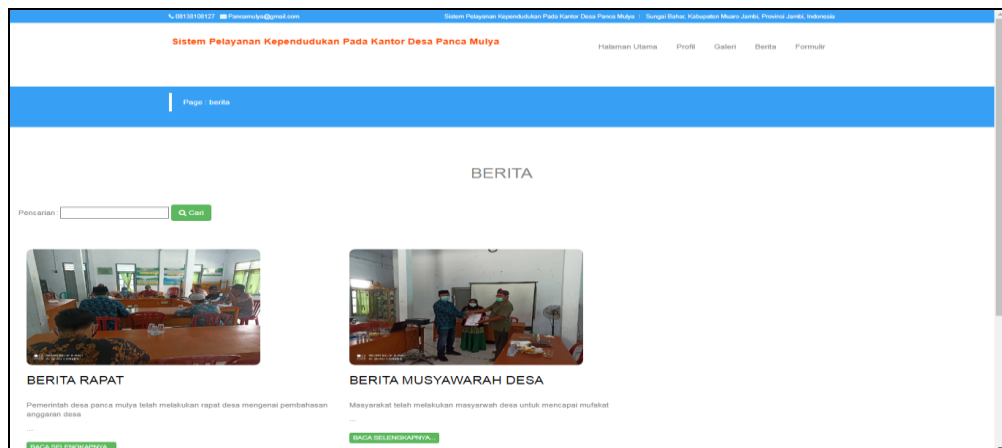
08138108127 Pancamulya@gmail.com

Sistem Pelayanan Kependudukan Pada Kantor Desa Panca Mulya | Sungai Bahar, Kabupaten Muaro Jambi, Provinsi Jambi, Indonesia

Sistem Pelayanan Kependudukan Pada Kantor Desa Panca Mulya

Halaman Utama Profil Galeri Berita Formulir

Page : berita

BERITA

Pencarian :

Cari

BERITA RAPAT

Pemerintah desa panca mulya telah melakukan rapat desa mengenai pembahasan anggaran desa

...

BACA SELENGKAPNYA...

BERITA MUSYAWARAH DESA

Masyarakat telah melakukan masyarwah desa untuk mencapai mufakat

...

BACA SELENGKAPNYA...